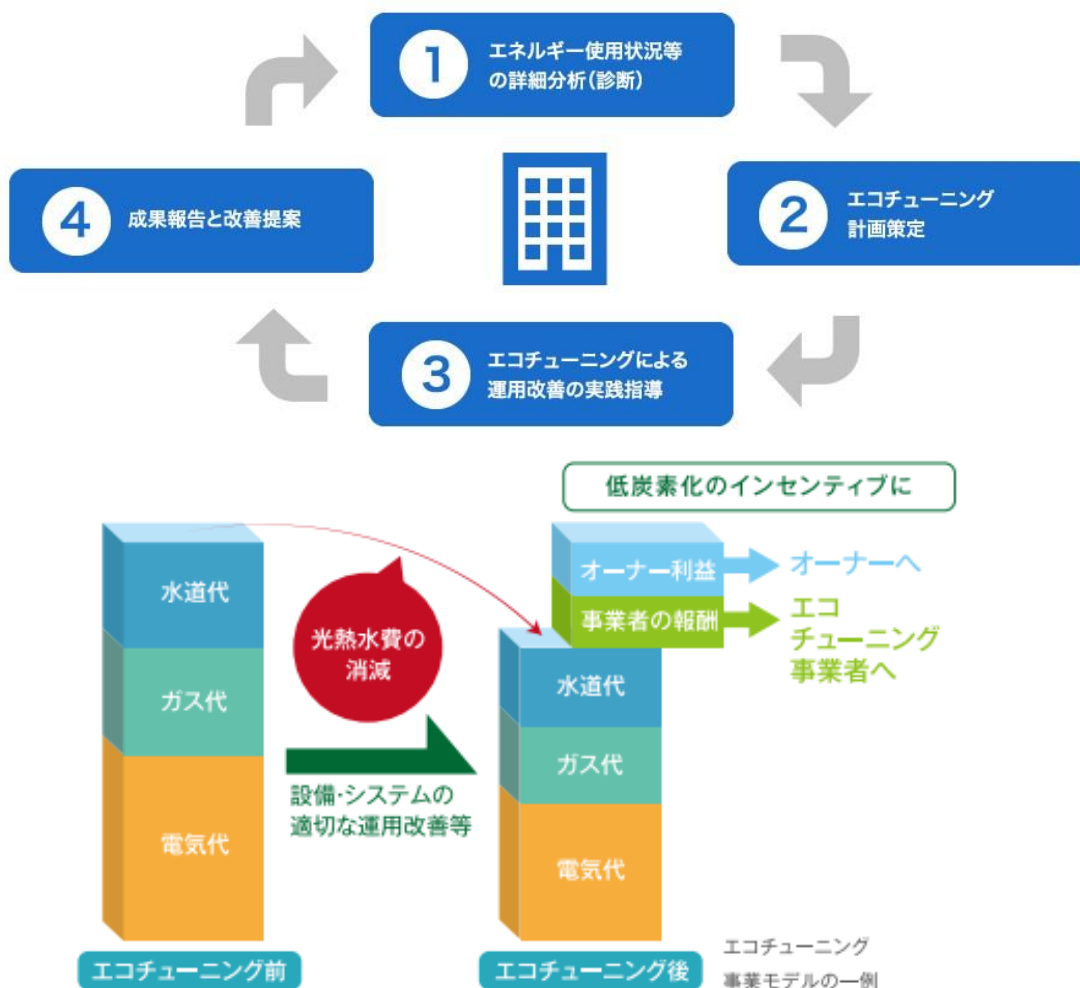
1 エネルギー使用状況等の詳細分析（診断）

2 エコチューニング計画策定

3 エコチューニングによる運用改善の実践指導

4 成果報告と改善提案

低炭素化のインセンティブに

水道代

ガス代

電気代

光熱水費の消減

設備･システムの適切な運用改善等

オーナー利益

事業者の報酬

オーナーへ

エコチューニング事業者へ

水道代

ガス代

電気代

エコチューニング前

エコチューニング後

エコチューニング事業モデルの一例